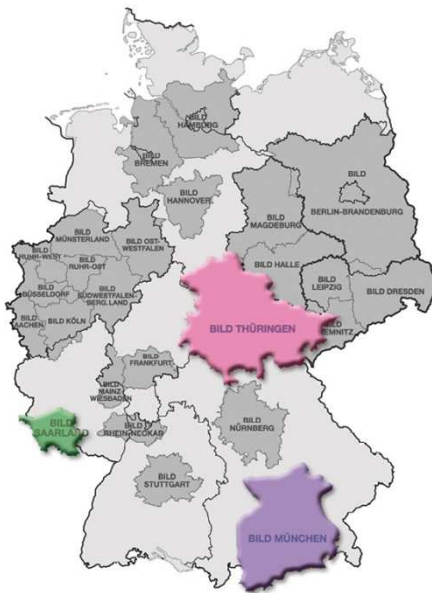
BILD HAMBURG
BILD BREMEN
BILD HANNOVER
BILD
BERLIN-BRANDENBURG
BILD MAGDEBURG
BILD MÜNSTERLAND
BILD OST-WESTFALEN
BILD RUHR-WEST
BILD RUHR-OST
BILD DÜSSELDORF
BILD SÜDWESTFALEN-BERG.LAND
BILD AACHEN
BILD KÖLN
BILD HALLE
BILD LEIPZIG
BILD DRESDEN
BILD CHEMNITZ
BILD THÜRINGEN
BILD FRANKFURT
BILD MAINZ WIESBADEN
BILD SAARLAND
BILD RHEIN-NECKAR
BILD NÜRNBERG
BILD STUTTGART
BILD MÜNCHEN